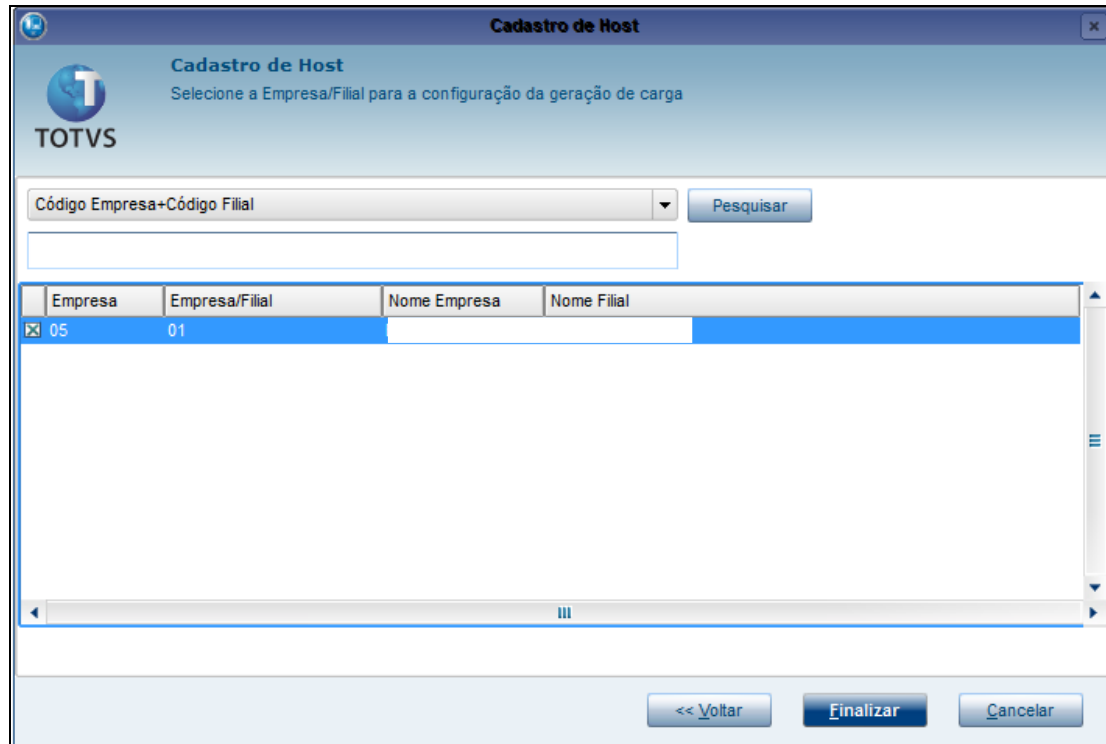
Cadastro de Host

Cadastro de Host
Selecione a Empresa/Filial para a configuração da geração de carga

TOTVS

Código Empresa+Código Filial

Pesquisar

| | Empresa | Empresa/Filial | Nome Empresa | Nome Filial |
|---|---|---|---|---|
| ☒ | 05 | 01 | | |

<< Voltar

Finalizar

Cancelar